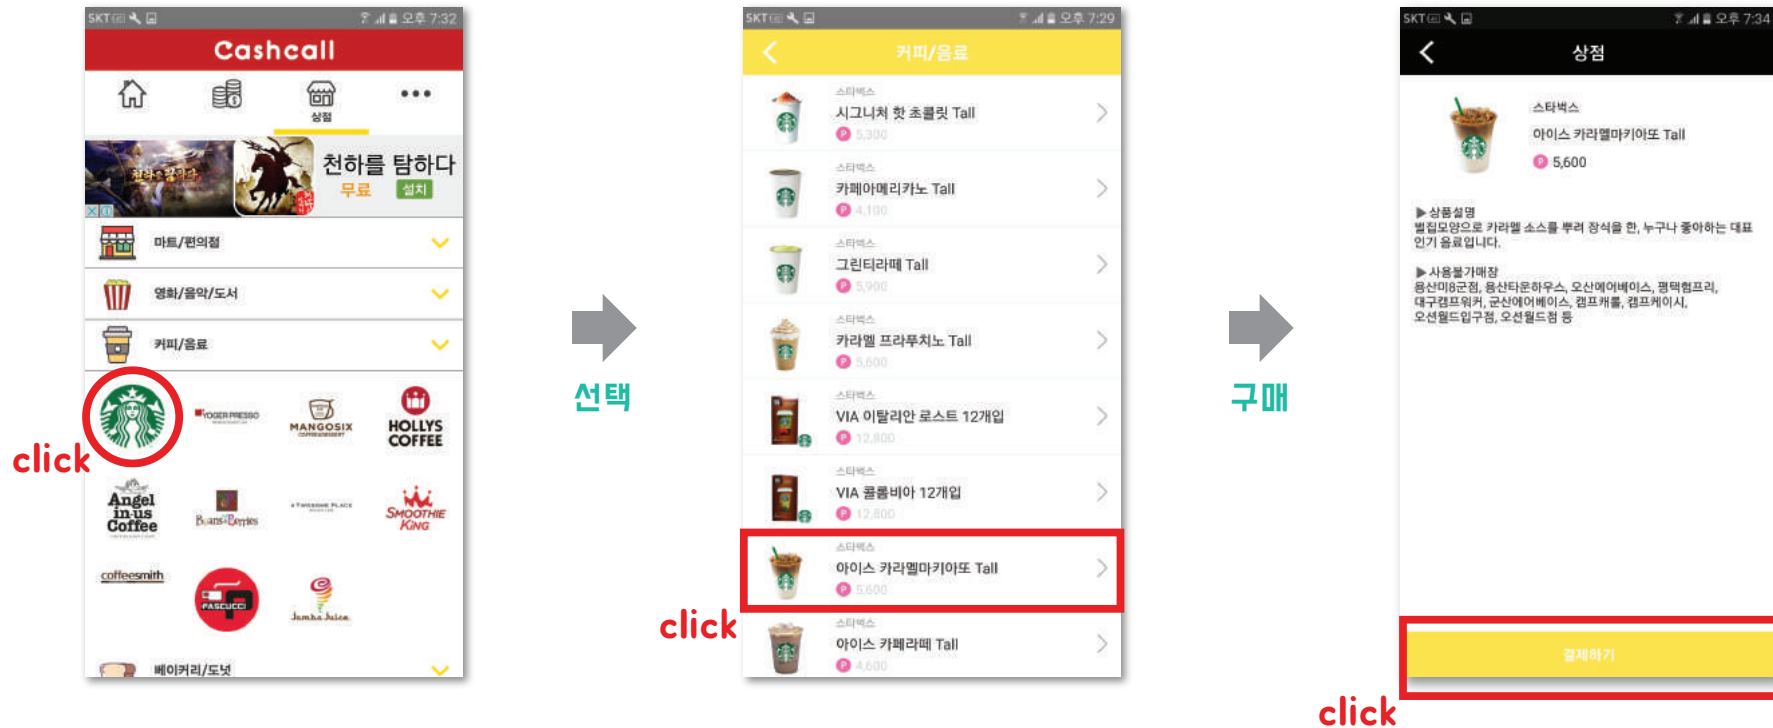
SKT 오후 7:32

Cashcall

상점

천하를 탐하다
무료 설치

마트/편의점

영화/음악/도서

커피/음료

click

YOGERPRESSO

MANGOSIX

HOLLYS COFFEE

Angel in-us Coffee

Beans&Berries

TWOSOME PLACE

SMOOTHIE KING

coffeesmith

PASCUCCI

Jamba Juice

베이커리/도넛

선택

SKT 오후 7:29

커피/음료

스타벅스
시그니처 핫 초콜릿 Tall
5,300

스타벅스
카페아메리카노 Tall
4,100

스타벅스
그린티라떼 Tall
5,900

스타벅스
카라멜 프라푸치노 Tall
5,600

스타벅스
VIA 이탈리안 로스트 12개입
12,800

스타벅스
VIA 콜롬비아 12개입
12,800

스타벅스
아이스 카라멜마키아또 Tall
5,600

click

스타벅스
아이스 카페라떼 Tall
4,600

구매

SKT 오후 7:34

상점

스타벅스
아이스 카라멜마키아또 Tall
5,600

▶상품설명
벌집모양으로 카라멜 소스를 뿌려 장식을 한, 누구나 좋아하는 대표 인기 음료입니다.

▶사용불가매장
용산미8군점, 용산타운하우스, 오산에어베이스, 평택험프리, 대구캠프워커, 군산에어베이스, 캠프캐롤, 캠프케이시, 오선월드입구점, 오선월드점 등

결제하기

click